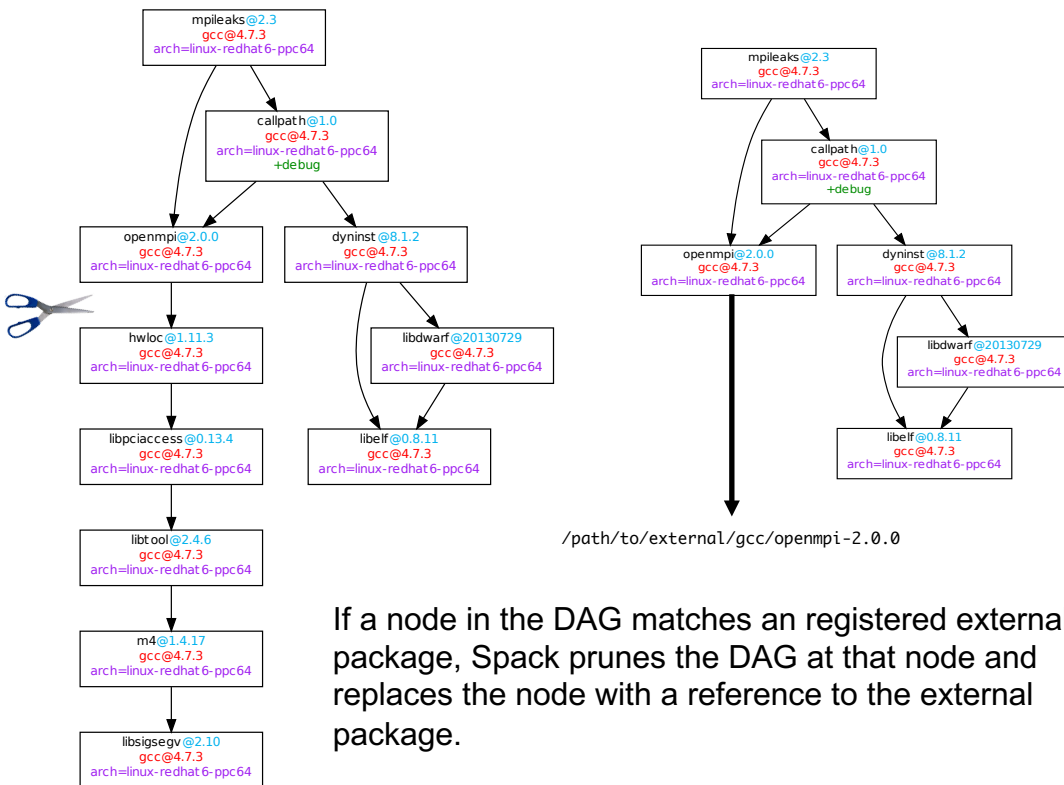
mpileaks@2.3
gcc@4.7.3
arch=linux-redhat6-ppc64

callpath@1.0
gcc@4.7.3
arch=linux-redhat6-ppc64
+debug

openmpi@2.0.0
gcc@4.7.3
arch=linux-redhat6-ppc64

dyninst@8.1.2
gcc@4.7.3
arch=linux-redhat6-ppc64

hwloc@1.11.3
gcc@4.7.3
arch=linux-redhat6-ppc64

libdwarf@20130729
gcc@4.7.3
arch=linux-redhat6-ppc64

libpciaccess@0.13.4
gcc@4.7.3
arch=linux-redhat6-ppc64

libelf@0.8.11
gcc@4.7.3
arch=linux-redhat6-ppc64

libtool@2.4.6
gcc@4.7.3
arch=linux-redhat6-ppc64

m4@1.4.17
gcc@4.7.3
arch=linux-redhat6-ppc64

libsigsegv@2.10
gcc@4.7.3
arch=linux-redhat6-ppc64

mpileaks@2.3
gcc@4.7.3
arch=linux-redhat6-ppc64

callpath@1.0
gcc@4.7.3
arch=linux-redhat6-ppc64
+debug

openmpi@2.0.0
gcc@4.7.3
arch=linux-redhat6-ppc64

dyninst@8.1.2
gcc@4.7.3
arch=linux-redhat6-ppc64

libdwarf@20130729
gcc@4.7.3
arch=linux-redhat6-ppc64

libelf@0.8.11
gcc@4.7.3
arch=linux-redhat6-ppc64

/path/to/external/gcc/openmpi-2.0.0

If a node in the DAG matches an registered externa package, Spack prunes the DAG at that node and replaces the node with a reference to the external package.